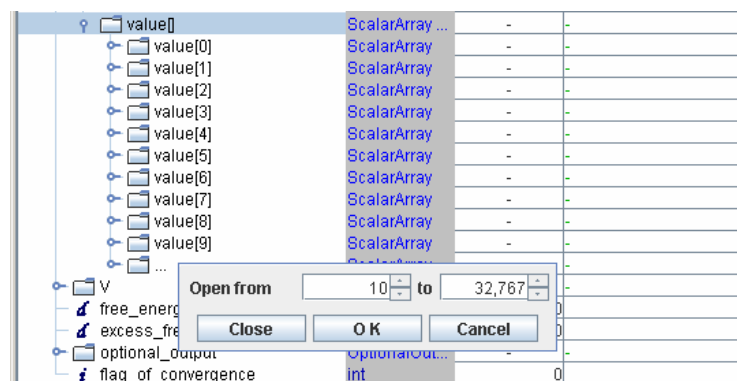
| | | | |
|---|---|---|---|
| value[] | ScalarArray ... | - | - |
| value[0] | ScalarArray | - | - |
| value[1] | ScalarArray | - | - |
| value[2] | ScalarArray | - | - |
| value[3] | ScalarArray | - | - |
| value[4] | ScalarArray | - | - |
| value[5] | ScalarArray | - | - |
| value[6] | ScalarArray | - | - |
| value[7] | ScalarArray | - | - |
| value[8] | ScalarArray | - | - |
| value[9] | ScalarArray | - | - |
| ... | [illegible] | | - |
| V | | | - |
| free_energ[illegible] | | 0 | |
| excess_fre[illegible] | | 0 | |
| optional_output | OptionalOut... | - | - |
| flag_of_convergence | int | 0 | |

Open from 10 to 32,767

Close OK Cancel